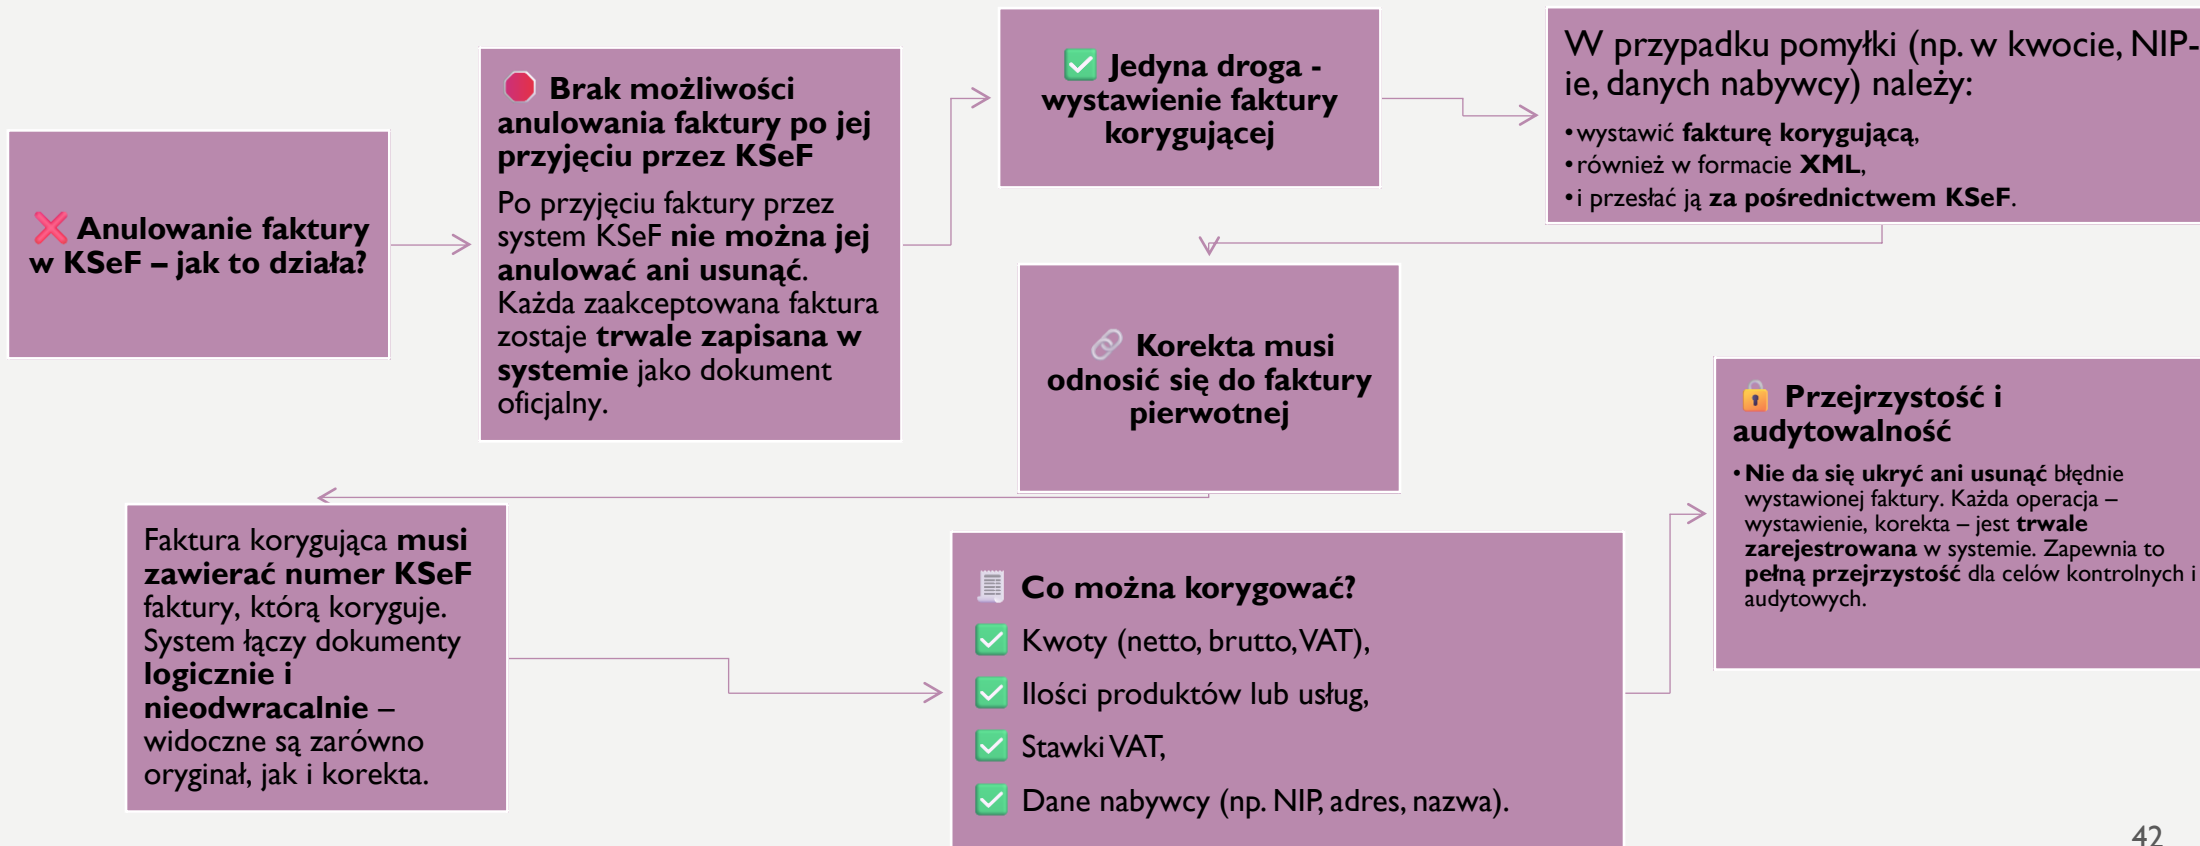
Anulowanie faktury w KSeF – jak to działa?

Brak możliwości anulowania faktury po jej przyjęciu przez KSeF

Po przyjęciu faktury przez system KSeF nie można jej anulować ani usunąć. Każda zaakceptowana faktura zostaje trwale zapisana w systemie jako dokument oficjalny.

Jedyna droga - wystawienie faktury korygującej

W przypadku pomyłki (np. w kwocie, NIP-ie, danych nabywcy) należy:

• wystawić fakturę korygującą,
• również w formacie XML,
• i przesłać ją za pośrednictwem KSeF.

Korekta musi odnosić się do faktury pierwotnej

Przejrzystość i audytowalność

• Nie da się ukryć ani usunąć błędnie wystawionej faktury. Każda operacja – wystawienie, korekta – jest trwale zarejestrowana w systemie. Zapewnia to pełną przejrzystość dla celów kontrolnych i audytowych.

Faktura korygująca musi zawierać numer KSeF faktury, którą koryguje. System łączy dokumenty logicznie i nieodwracalnie – widoczne są zarówno oryginał, jak i korekta.

Co można korygować?

Kwoty (netto, brutto, VAT),

Ilości produktów lub usług,

Stawki VAT,

Dane nabywcy (np. NIP, adres, nazwa).

42